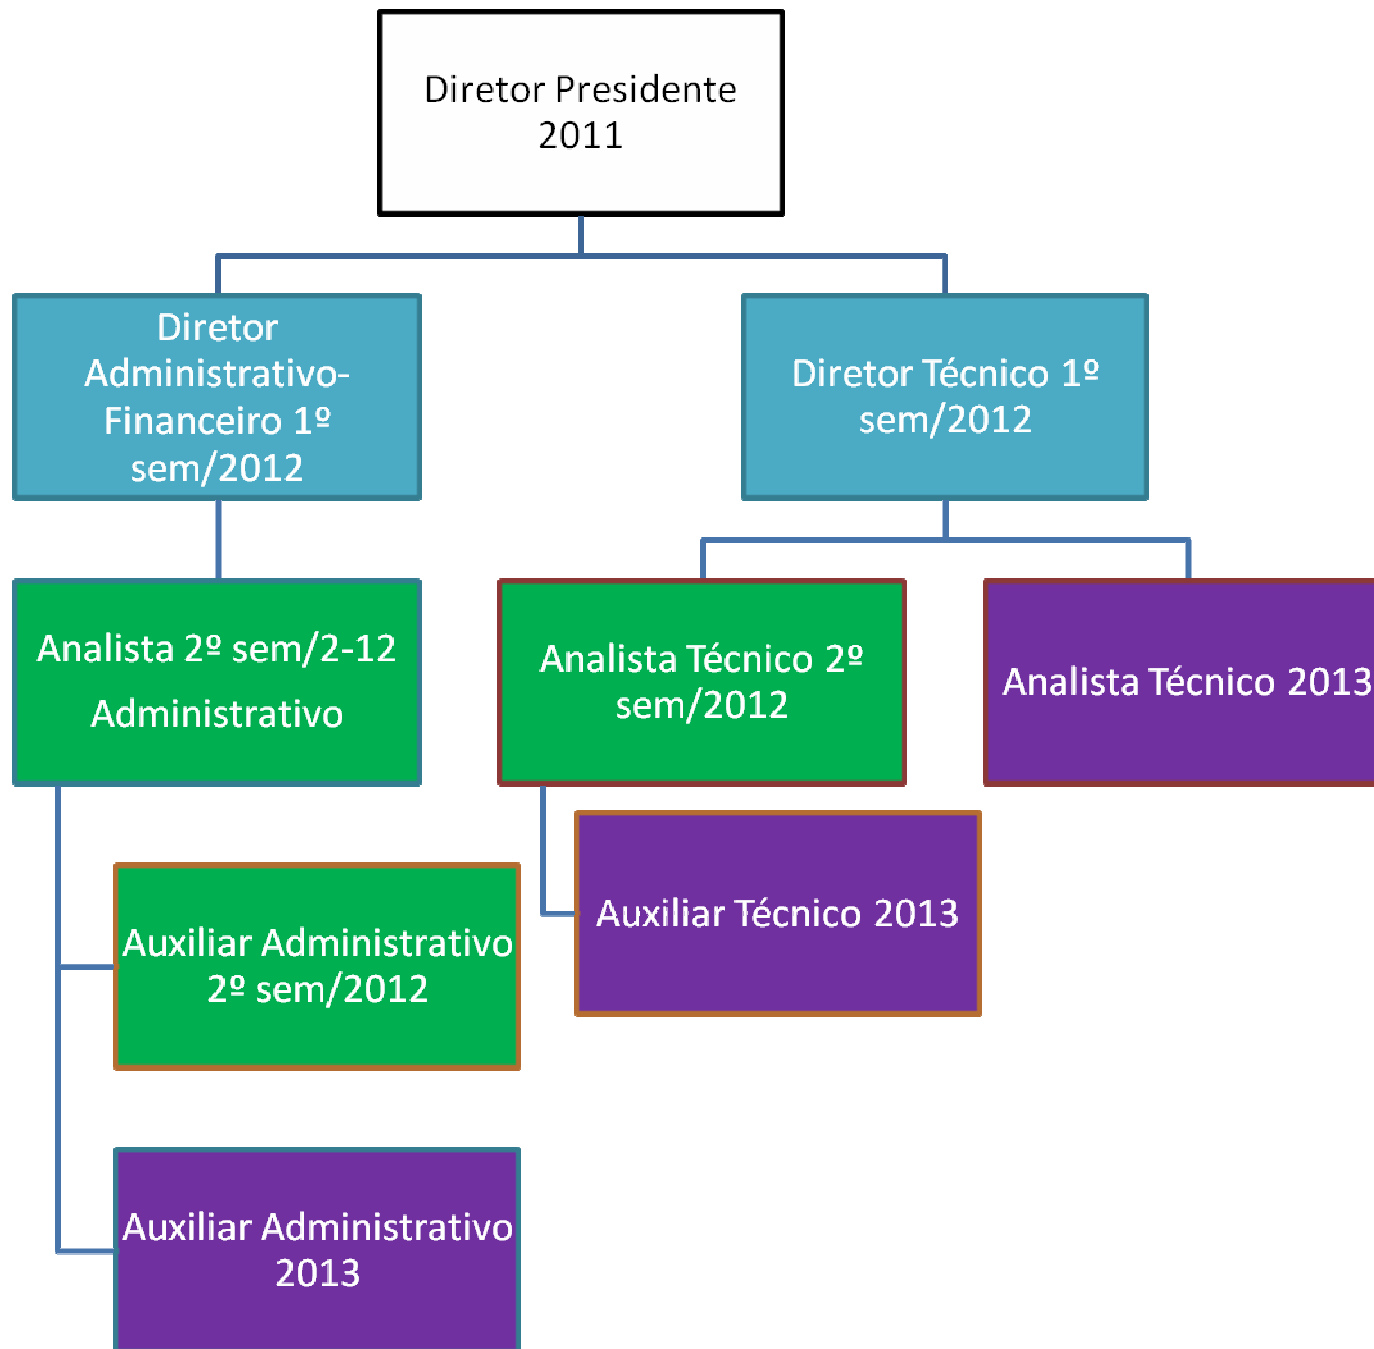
Diretor Presidente 2011

Diretor Administrativo-Financeiro 1º sem/2012

Diretor Técnico 1º sem/2012

Analista 2º sem/2-12

Administrativo

Analista Técnico 2º sem/2012

Analista Técnico 2013

Auxiliar Técnico 2013

Auxiliar Administrativo 2º sem/2012

Auxiliar Administrativo 2013